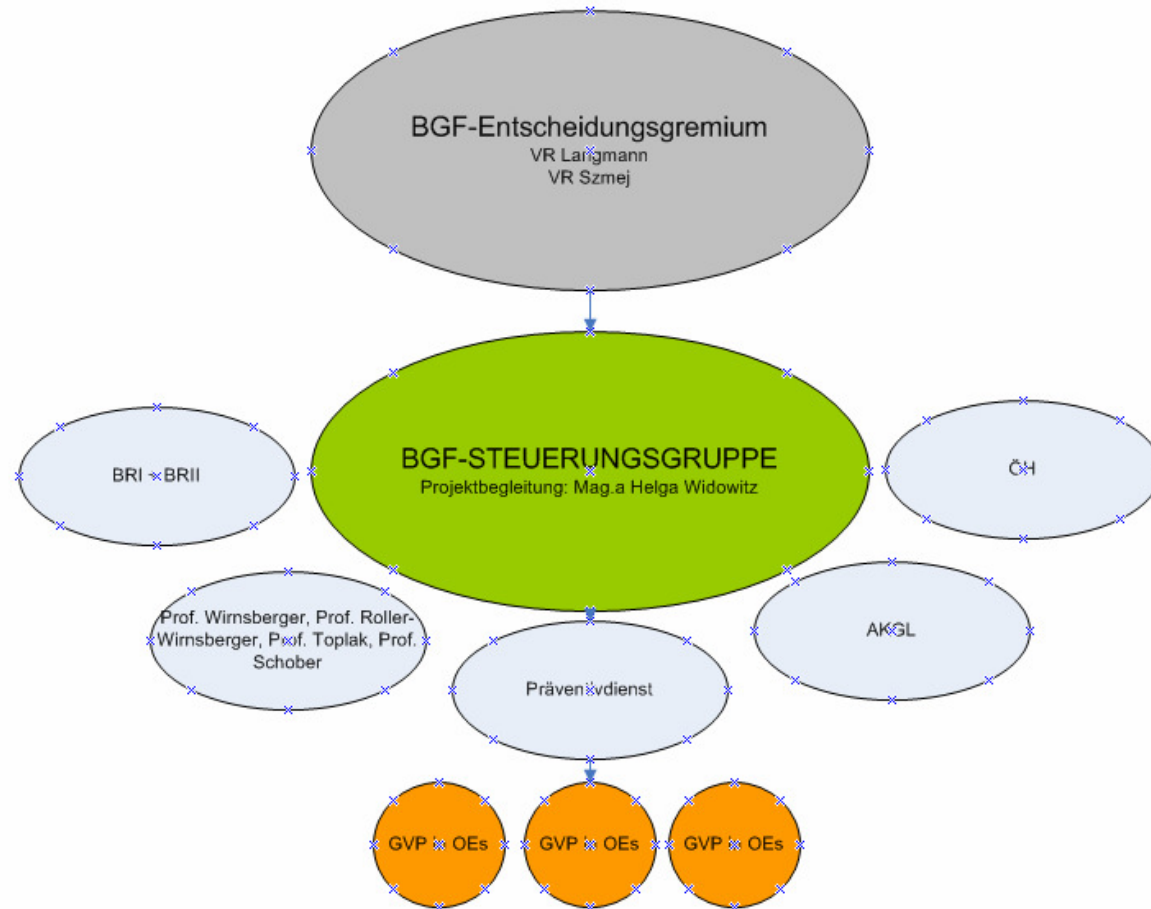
BGF-Entscheidungsgremium
VR Langmann
VR Szmej

BRI - BRII

BGF-STEUERUNGSGRUPPE
Projektbegleitung: Mag.a Helga Widowitz

ÖH

Prof. Wirnsberger, Prof. Roller-Wirnsberger, Prof. Toplak, Prof. Schober

AKGL

Präventivdienst

GVP in OEs

GVP in OEs

GVP in OEs